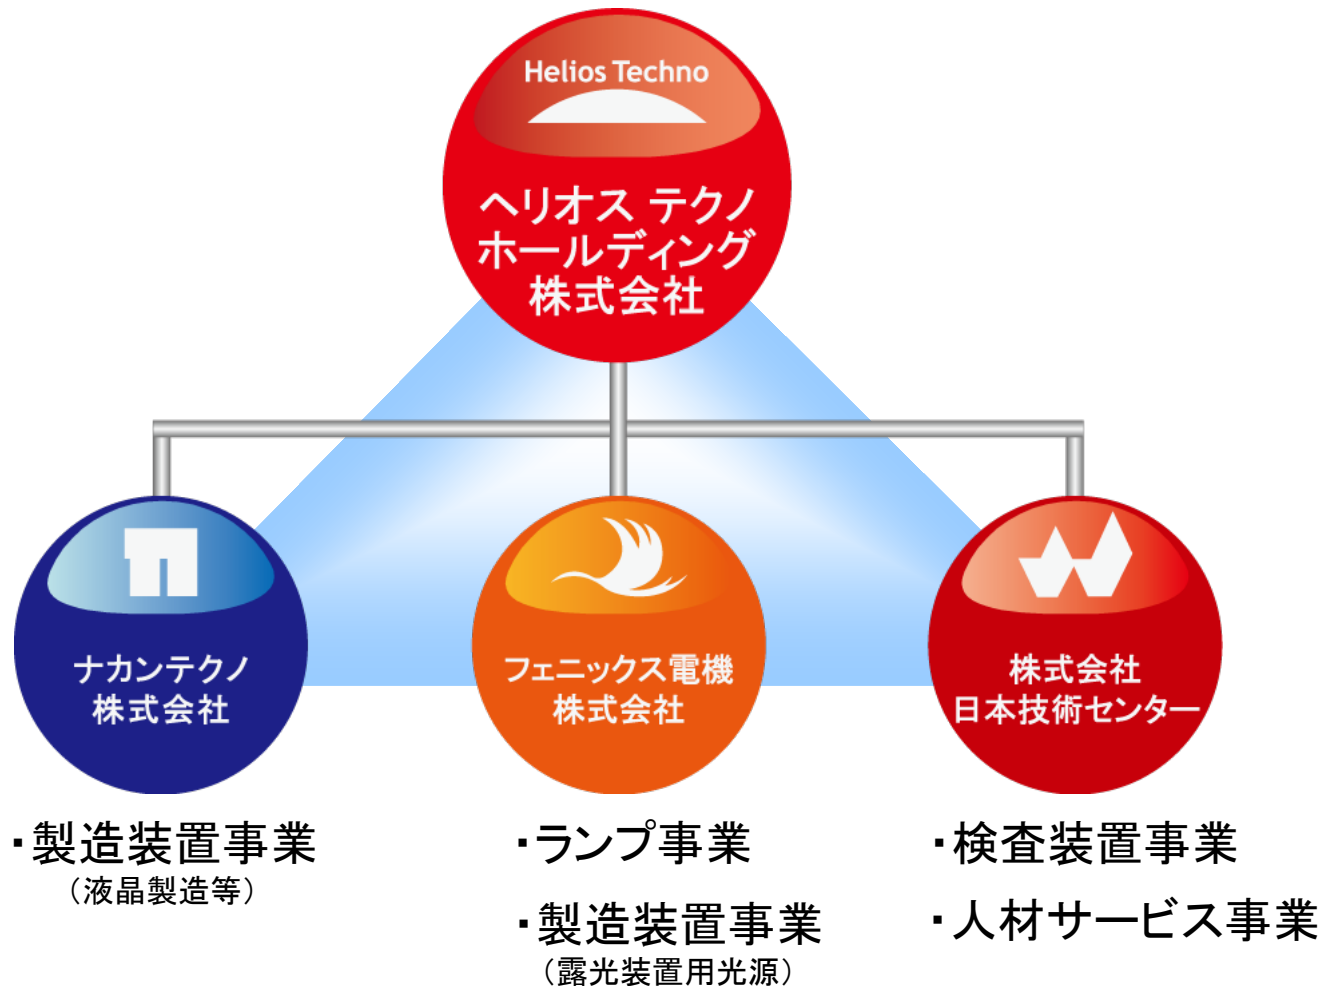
Helios Techno

ヘリオス テクノ
ホールディング
株式会社

ナカンテクノ
株式会社

フェニックス電機
株式会社

株式会社
日本技術センター

・製造装置事業
（液晶製造等）

・ランプ事業

・製造装置事業
（露光装置用光源）

・検査装置事業

・人材サービス事業